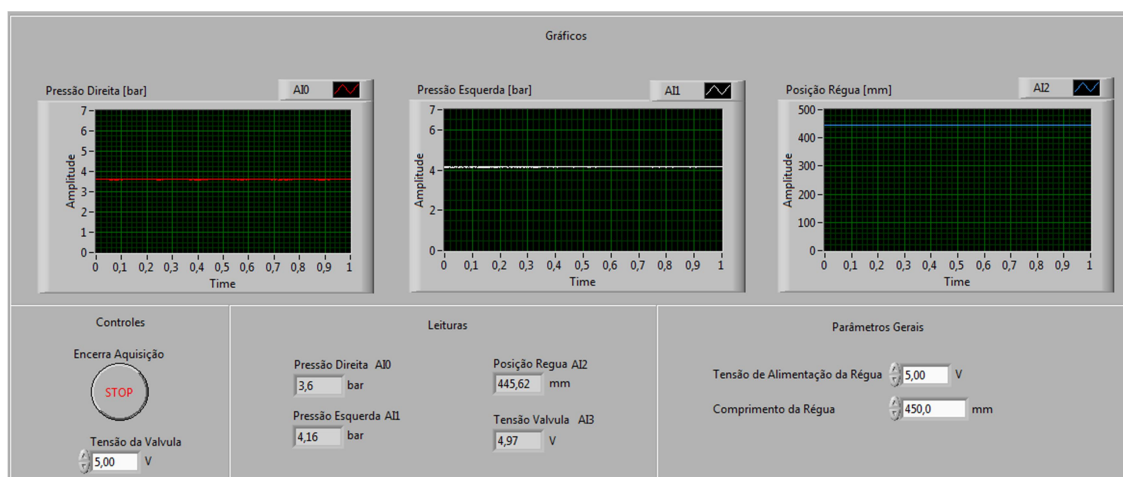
Gráficos

Pressão Direita [bar]

AI0

Amplitude

7
6
5
4
3
2
1
0

0 0,1 0,2 0,3 0,4 0,5 0,6 0,7 0,8 0,9 1

Time

Pressão Esquerda [bar]

AI1

Amplitude

7
6
4
2
0

0 0,1 0,2 0,3 0,4 0,5 0,6 0,7 0,8 0,9 1

Time

Posição Régua [mm]

AI2

Amplitude

500
400
300
200
100
0

0 0,1 0,2 0,3 0,4 0,5 0,6 0,7 0,8 0,9 1

Time

Controles

Encerra Aquisição

STOP

Tensão da Valvula

5,00 V

Leituras

Pressão Direita AI0

3,6 bar

Pressão Esquerda AI1

4,16 bar

Posição Regua AI2

445,62 mm

Tensão Valvula AI3

4,97 V

Parâmetros Gerais

Tensão de Alimentação da Régua 5,00 V

Comprimento da Régua 450,0 mm